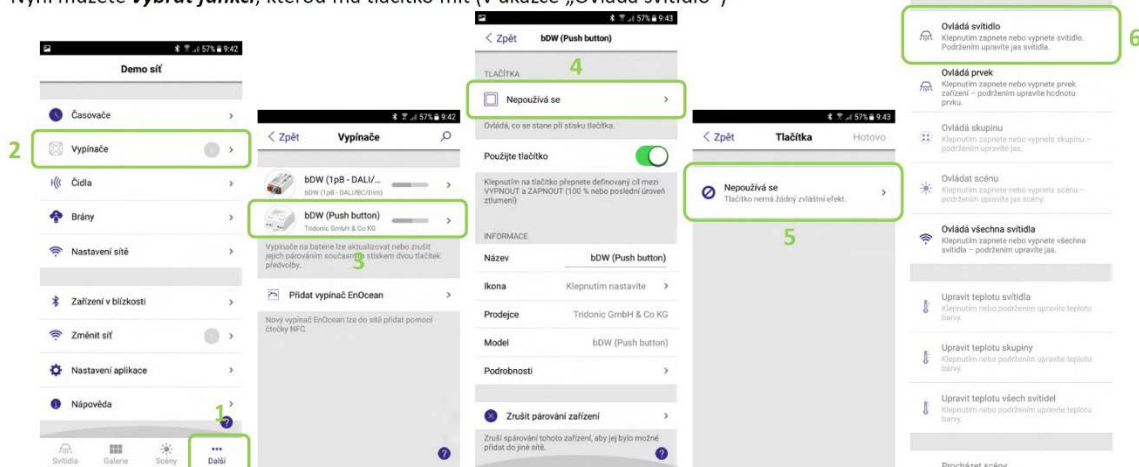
Nyní můžete vybrat funkci, kterou má tlačítko mít (V ukázce „Ovládá svítidlo")

57% 9:42
Demo síť
Časovače
2
Vypínače
Čidla
Brány
Nastavení sítě
Zařízení v blízkosti
Změnit síť
Nastavení aplikace
Nápověda
1
Svítidla Galerie Scény Další

57% 9:42
< Zpět Vypínače
bDW (1pB - DALI/...
bDW (1pB - DALI/BC/Dim)
bDW (Push button)
Tridonic GmbH & Co KG
Vypínače na baterie lze aktualizovat nebo zrušit jejich párování současným stiskem dvou tlačítek předvolby.
3
Přidat vypínač EnOcean
Nový vypínač EnOcean lze do sítě přidat pomocí čtečky NFC.

57% 9:43
< Zpět bDW (Push button)
TLAČÍTKA
4
Nepoužívá se
Ovládá, co se stane při stisku tlačítka.
Použijte tlačítko
Klepnutím na tlačítko přepnete definovaný cíl mezi VYPNOUT a ZAPNOUT (100 % nebo poslední úroveň ztlumení)
INFORMACE
Název bDW (Push button)
Ikona Klepnutím nastavíte
Prodejce Tridonic GmbH & Co KG
Model bDW (Push button)
Podrobnosti
Zrušit párování zařízení
Zruší spárování tohoto zařízení, aby jej bylo možné přidat do jiné sítě.

57% 9:43
< Zpět Tlačítka Hotovo
Nepoužívá se
Tlačítko nemá žádný zvláštní efekt.
5

6
Ovládá svítidlo
Klepnutím zapnete nebo vypnete svítidlo. Podržením upravíte jas svítidla.
Ovládá prvek
Klepnutím zapnete nebo vypnete prvek zařízení – podržením upravíte hodnotu prvku.
Ovládá skupinu
Klepnutím zapnete nebo vypnete skupinu – podržením upravíte jas.
Ovládat scénu
Klepnutím zapnete nebo vypnete scénu – podržením upravíte jas scény.
Ovládá všechna svítidla
Klepnutím zapnete nebo vypnete všechna svítidla – podržením upravíte jas.
Upravit teplotu svítidla
Klepnutím nebo podržením upravíte teplotu barvy.
Upravit teplotu skupiny
Klepnutím nebo podržením upravíte teplotu barvy.
Upravit teplotu všech svítidel
Klepnutím nebo podržením upravíte teplotu barvy.
Procházet scény